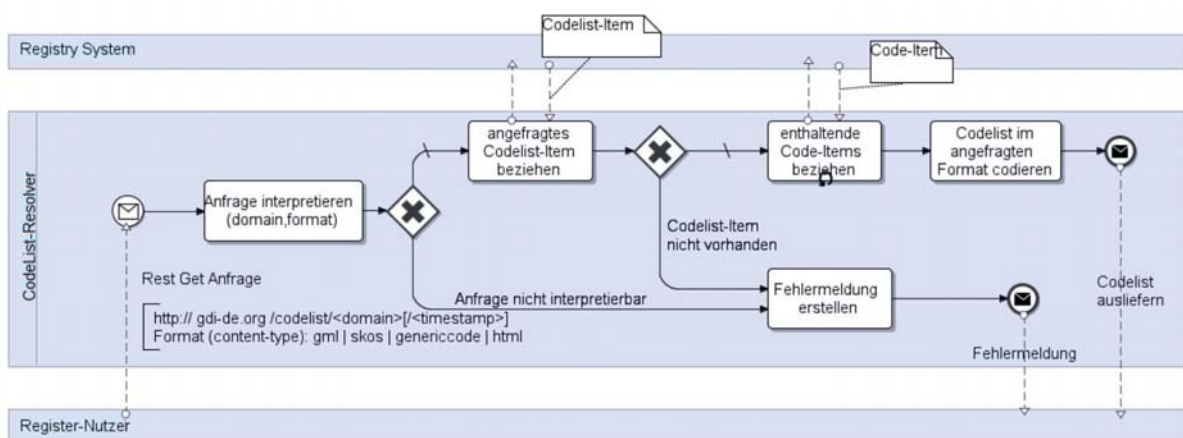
Registry System

Codelist-Item

Code-Item

CodeList-Resolver

Anfrage interpretieren (domain,format)

angefragtes Codelist-Item beziehen

enthaltende Code-Items beziehen

Codelist im angefragten Format codieren

Codelist-Item nicht vorhanden

Rest Get Anfrage

Anfrage nicht interpretierbar

Fehlermeldung erstellen

http:// gdi-de.org /codelist/<domain>[/<timestamp>]
Format (content-type): gml | skos | genericcode | html

Codelist ausliefern

Fehlermeldung

Register-Nutzer